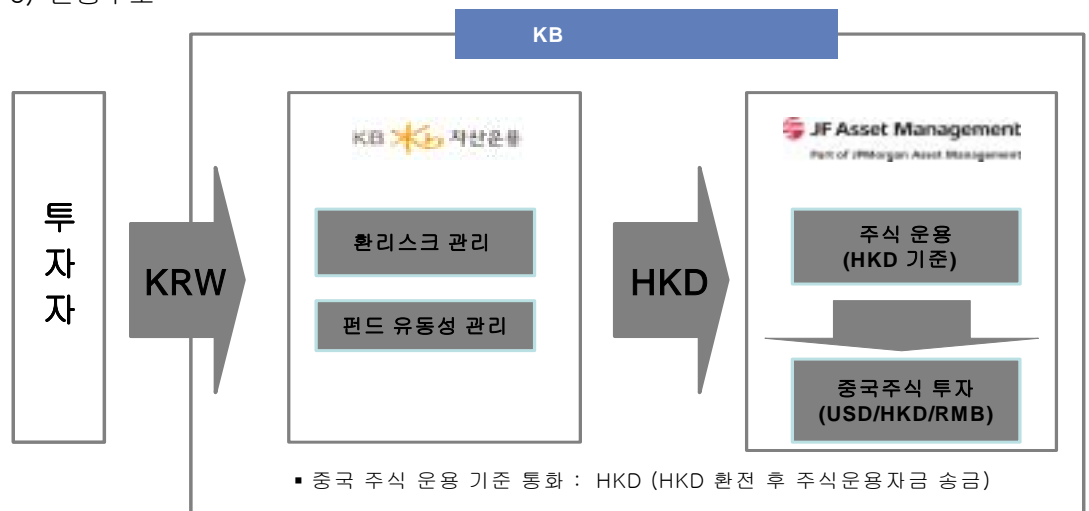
KB

투
자
자

KRW

KB 자산운용

환리스크 관리

펀드 유동성 관리

HKD

JF Asset Management
Part of JPMorgan Asset Management

주식 운용
(HKD 기준)

중국주식 투자
(USD/HKD/RMB)

▪ 중국 주식 운용 기준 통화 : HKD (HKD 환전 후 주식운용자금 송금)